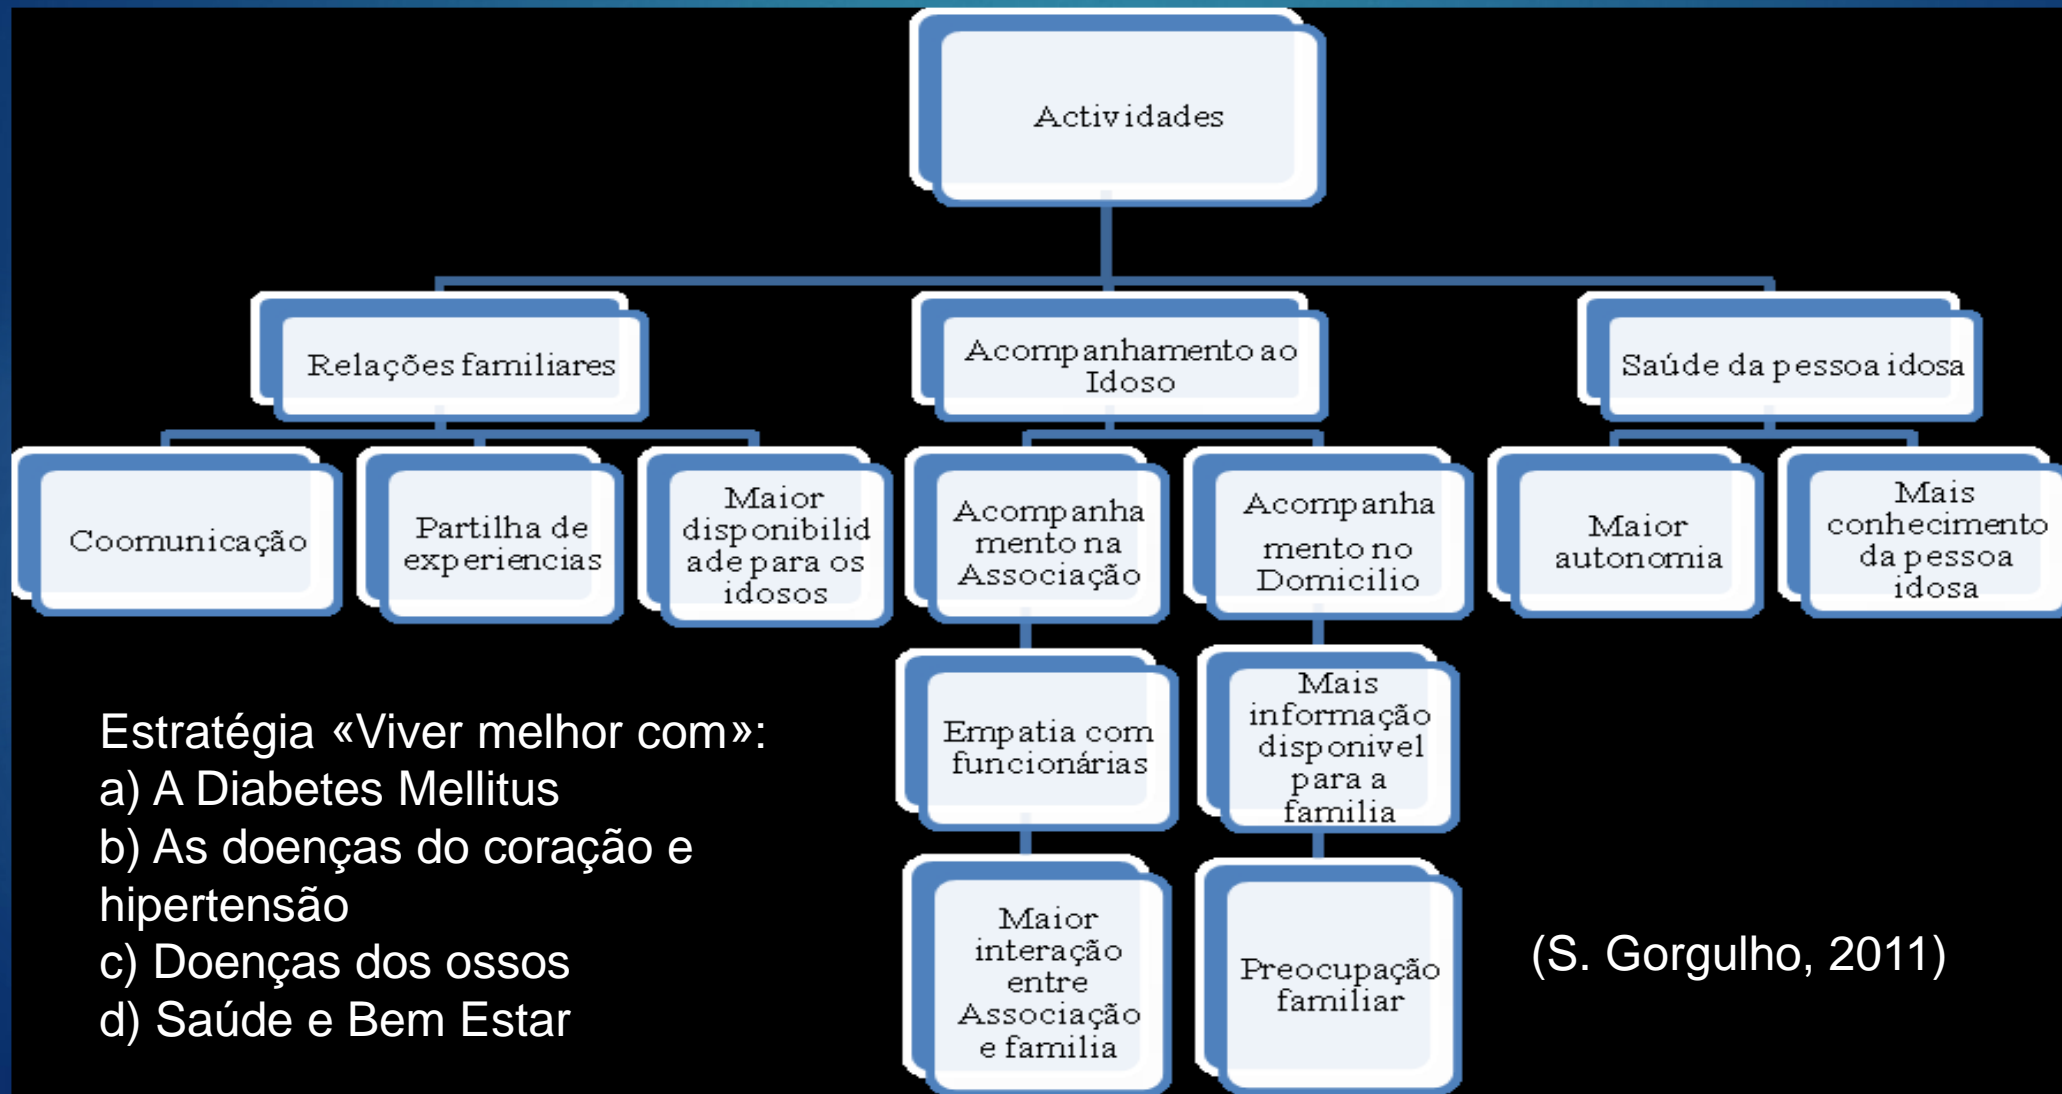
Actividades

Relações familiares

Acompanhamento ao Idoso

Saúde da pessoa idosa

Coomunicação

Partilha de experiencias

Maior disponibilidade para os idosos

Acompanhamento na Associação

Acompanhamento no Domicilio

Maior autonomia

Mais conhecimento da pessoa idosa

Empatia com funcionárias

Mais informação disponivel para a familia

Maior interação entre Associação e familia

Preocupação familiar

Estratégia «Viver melhor com»:
a) A Diabetes Mellitus
b) As doenças do coração e hipertensão
c) Doenças dos ossos
d) Saúde e Bem Estar

(S. Gorgulho, 2011)